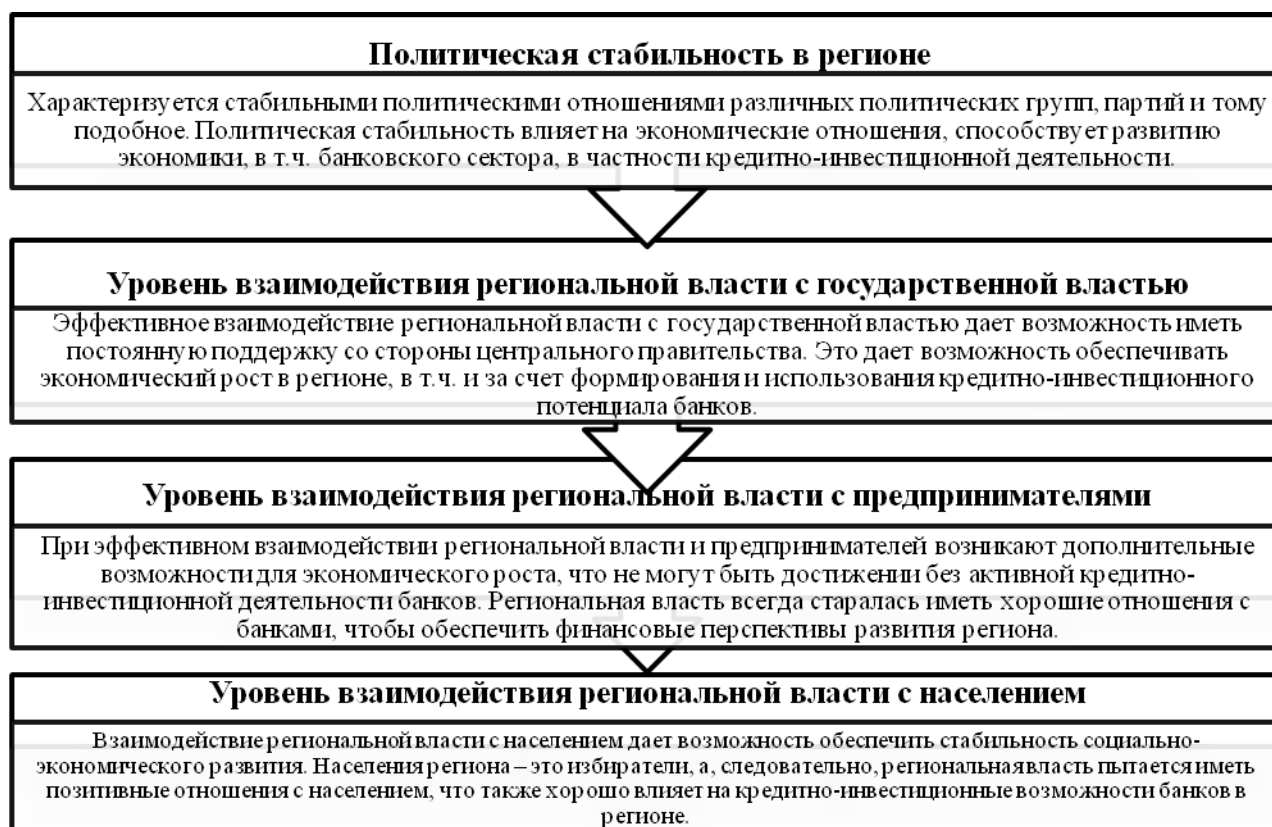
Политическая стабильность в регионе

Характеризуется стабильными политическими отношениями различных политических групп, партий и тому подобное. Политическая стабильность влияет на экономические отношения, способствует развитию экономики, в т.ч. банковского сектора, в частности кредитно-инвестиционной деятельности.

Уровень взаимодействия региональной власти с государственной властью

Эффективное взаимодействие региональной власти с государственной властью дает возможность иметь постоянную поддержку со стороны центрального правительства. Это дает возможность обеспечивать экономический рост в регионе, в т.ч. и за счет формирования и использования кредитно-инвестиционного потенциала банков.

Уровень взаимодействия региональной власти с предпринимателями

При эффективном взаимодействии региональной власти и предпринимателей возникают дополнительные возможности для экономического роста, что не могут быть достижении без активной кредитно-инвестиционной деятельности банков. Региональная власть всегда старалась иметь хорошие отношения с банками, чтобы обеспечить финансовые перспективы развития региона.

Уровень взаимодействия региональной власти с населением

Взаимодействие региональной власти с населением дает возможность обеспечить стабильность социально-экономического развития. Населения региона – это избиратели, а, следовательно, региональная власть пытается иметь позитивные отношения с населением, что также хорошо влияет на кредитно-инвестиционные возможности банков в регионе.